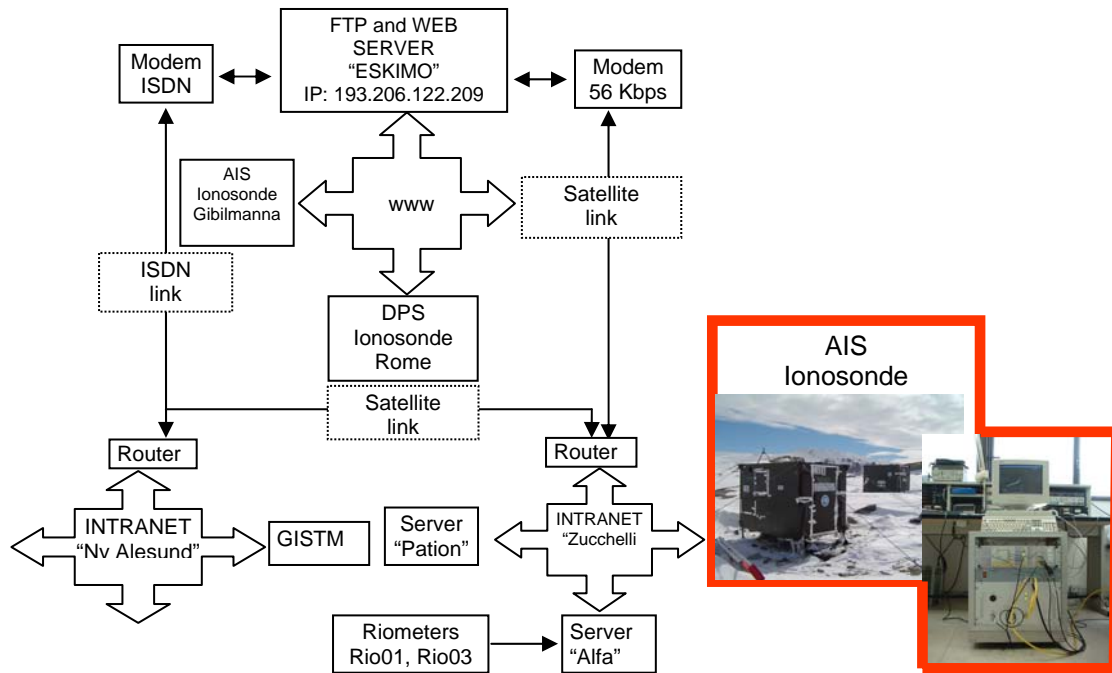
Modem ISDN

FTP and WEB SERVER "ESKIMO" IP: 193.206.122.209

Modem 56 Kbps

AIS Ionosonde Gibilmanna

www

Satellite link

ISDN link

DPS Ionosonde Rome

Satellite link

Router

Router

INTRANET "Ny Alesund"

GISTM

Server "Pation"

INTRANET "Zucchelli"

Riometers Rio01, Rio03

Server "Alfa"

AIS Ionosonde